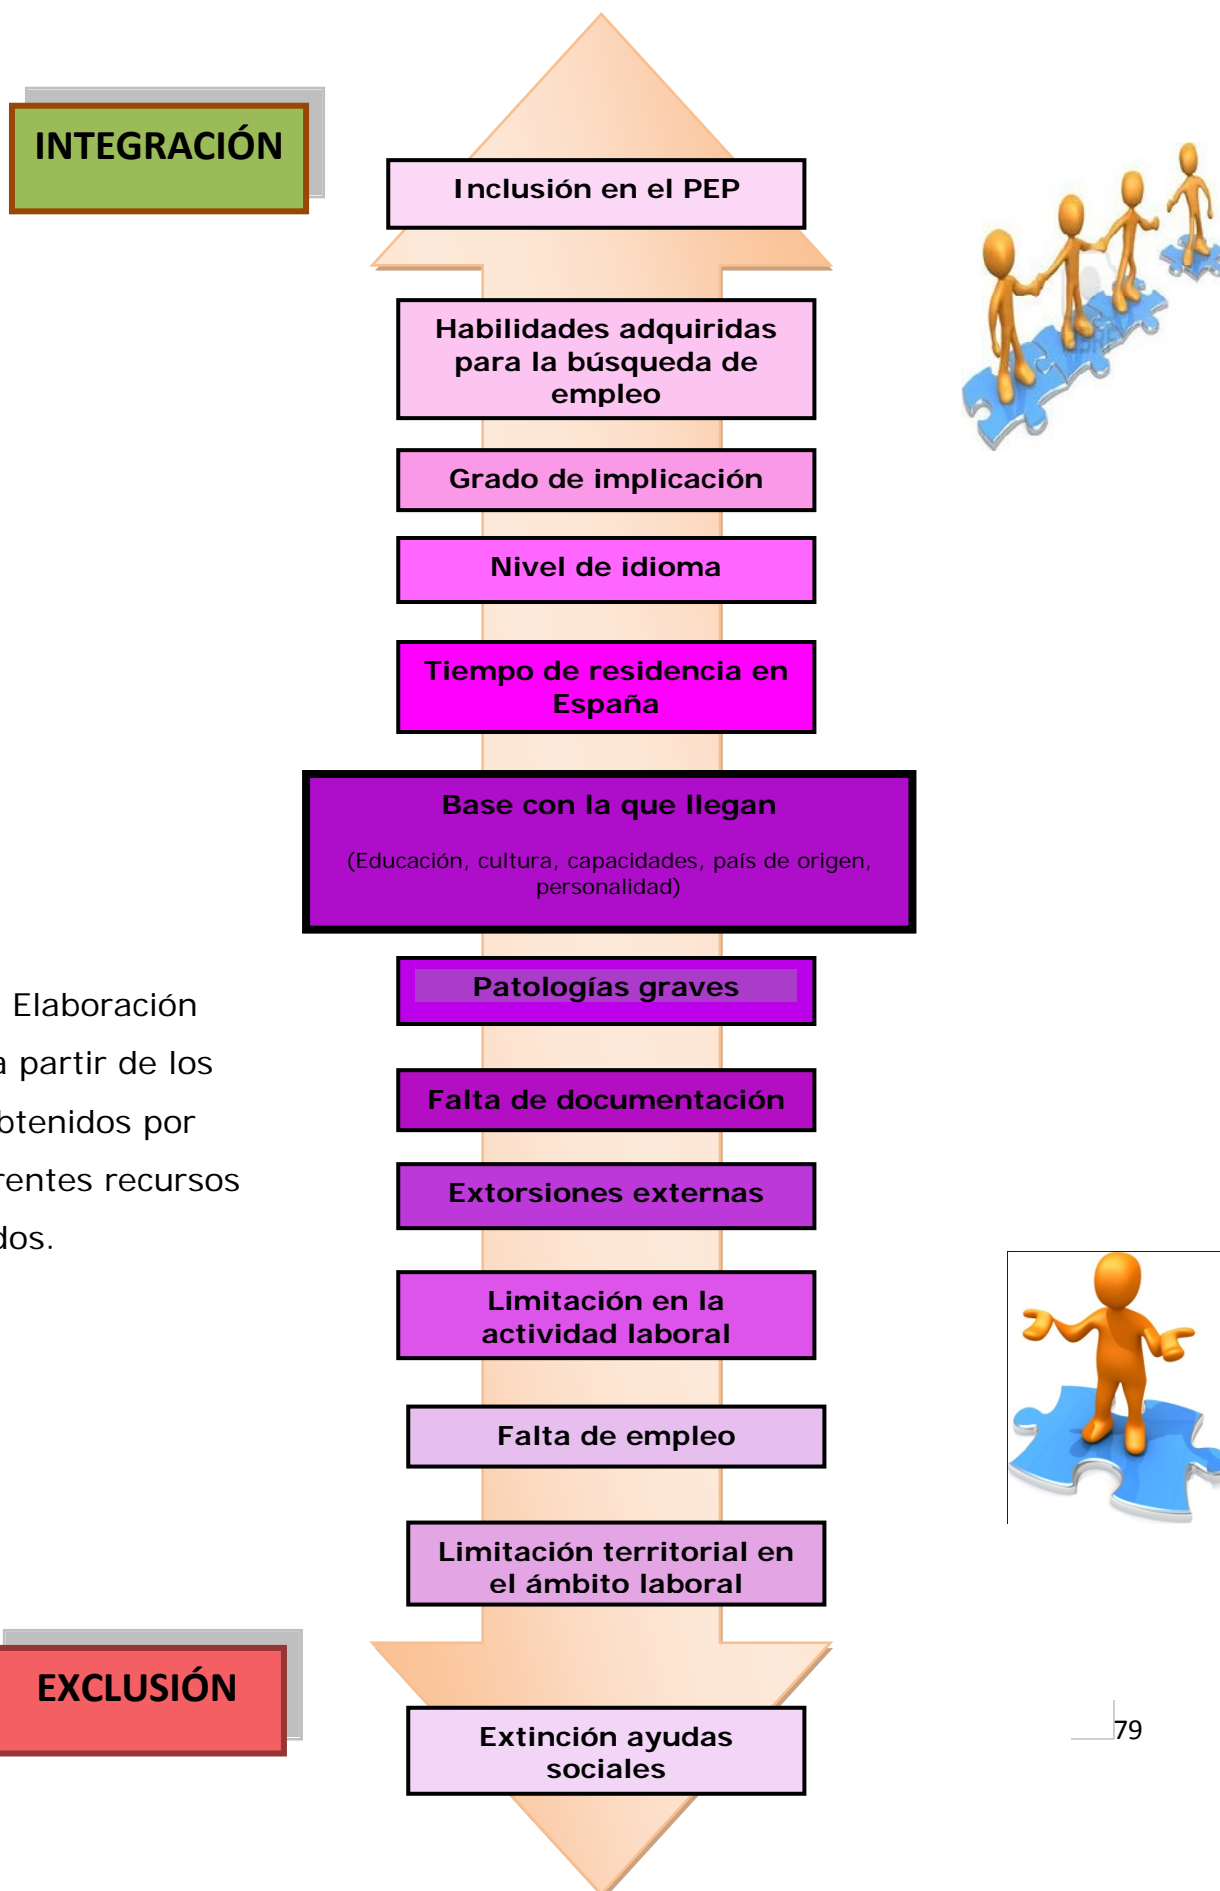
INTEGRACIÓN

Inclusión en el PEP

Habilidades adquiridas para la búsqueda de empleo

Grado de implicación

Nivel de idioma

Tiempo de residencia en España

Base con la que llegan

(Educación, cultura, capacidades, país de origen, personalidad)

Elaboración
a partir de los
btenidos por
rentes recursos
dos.

Patologías graves

Falta de documentación

Extorsiones externas

Limitación en la actividad laboral

Falta de empleo

Limitación territorial en el ámbito laboral

EXCLUSIÓN

Extinción ayudas sociales

79